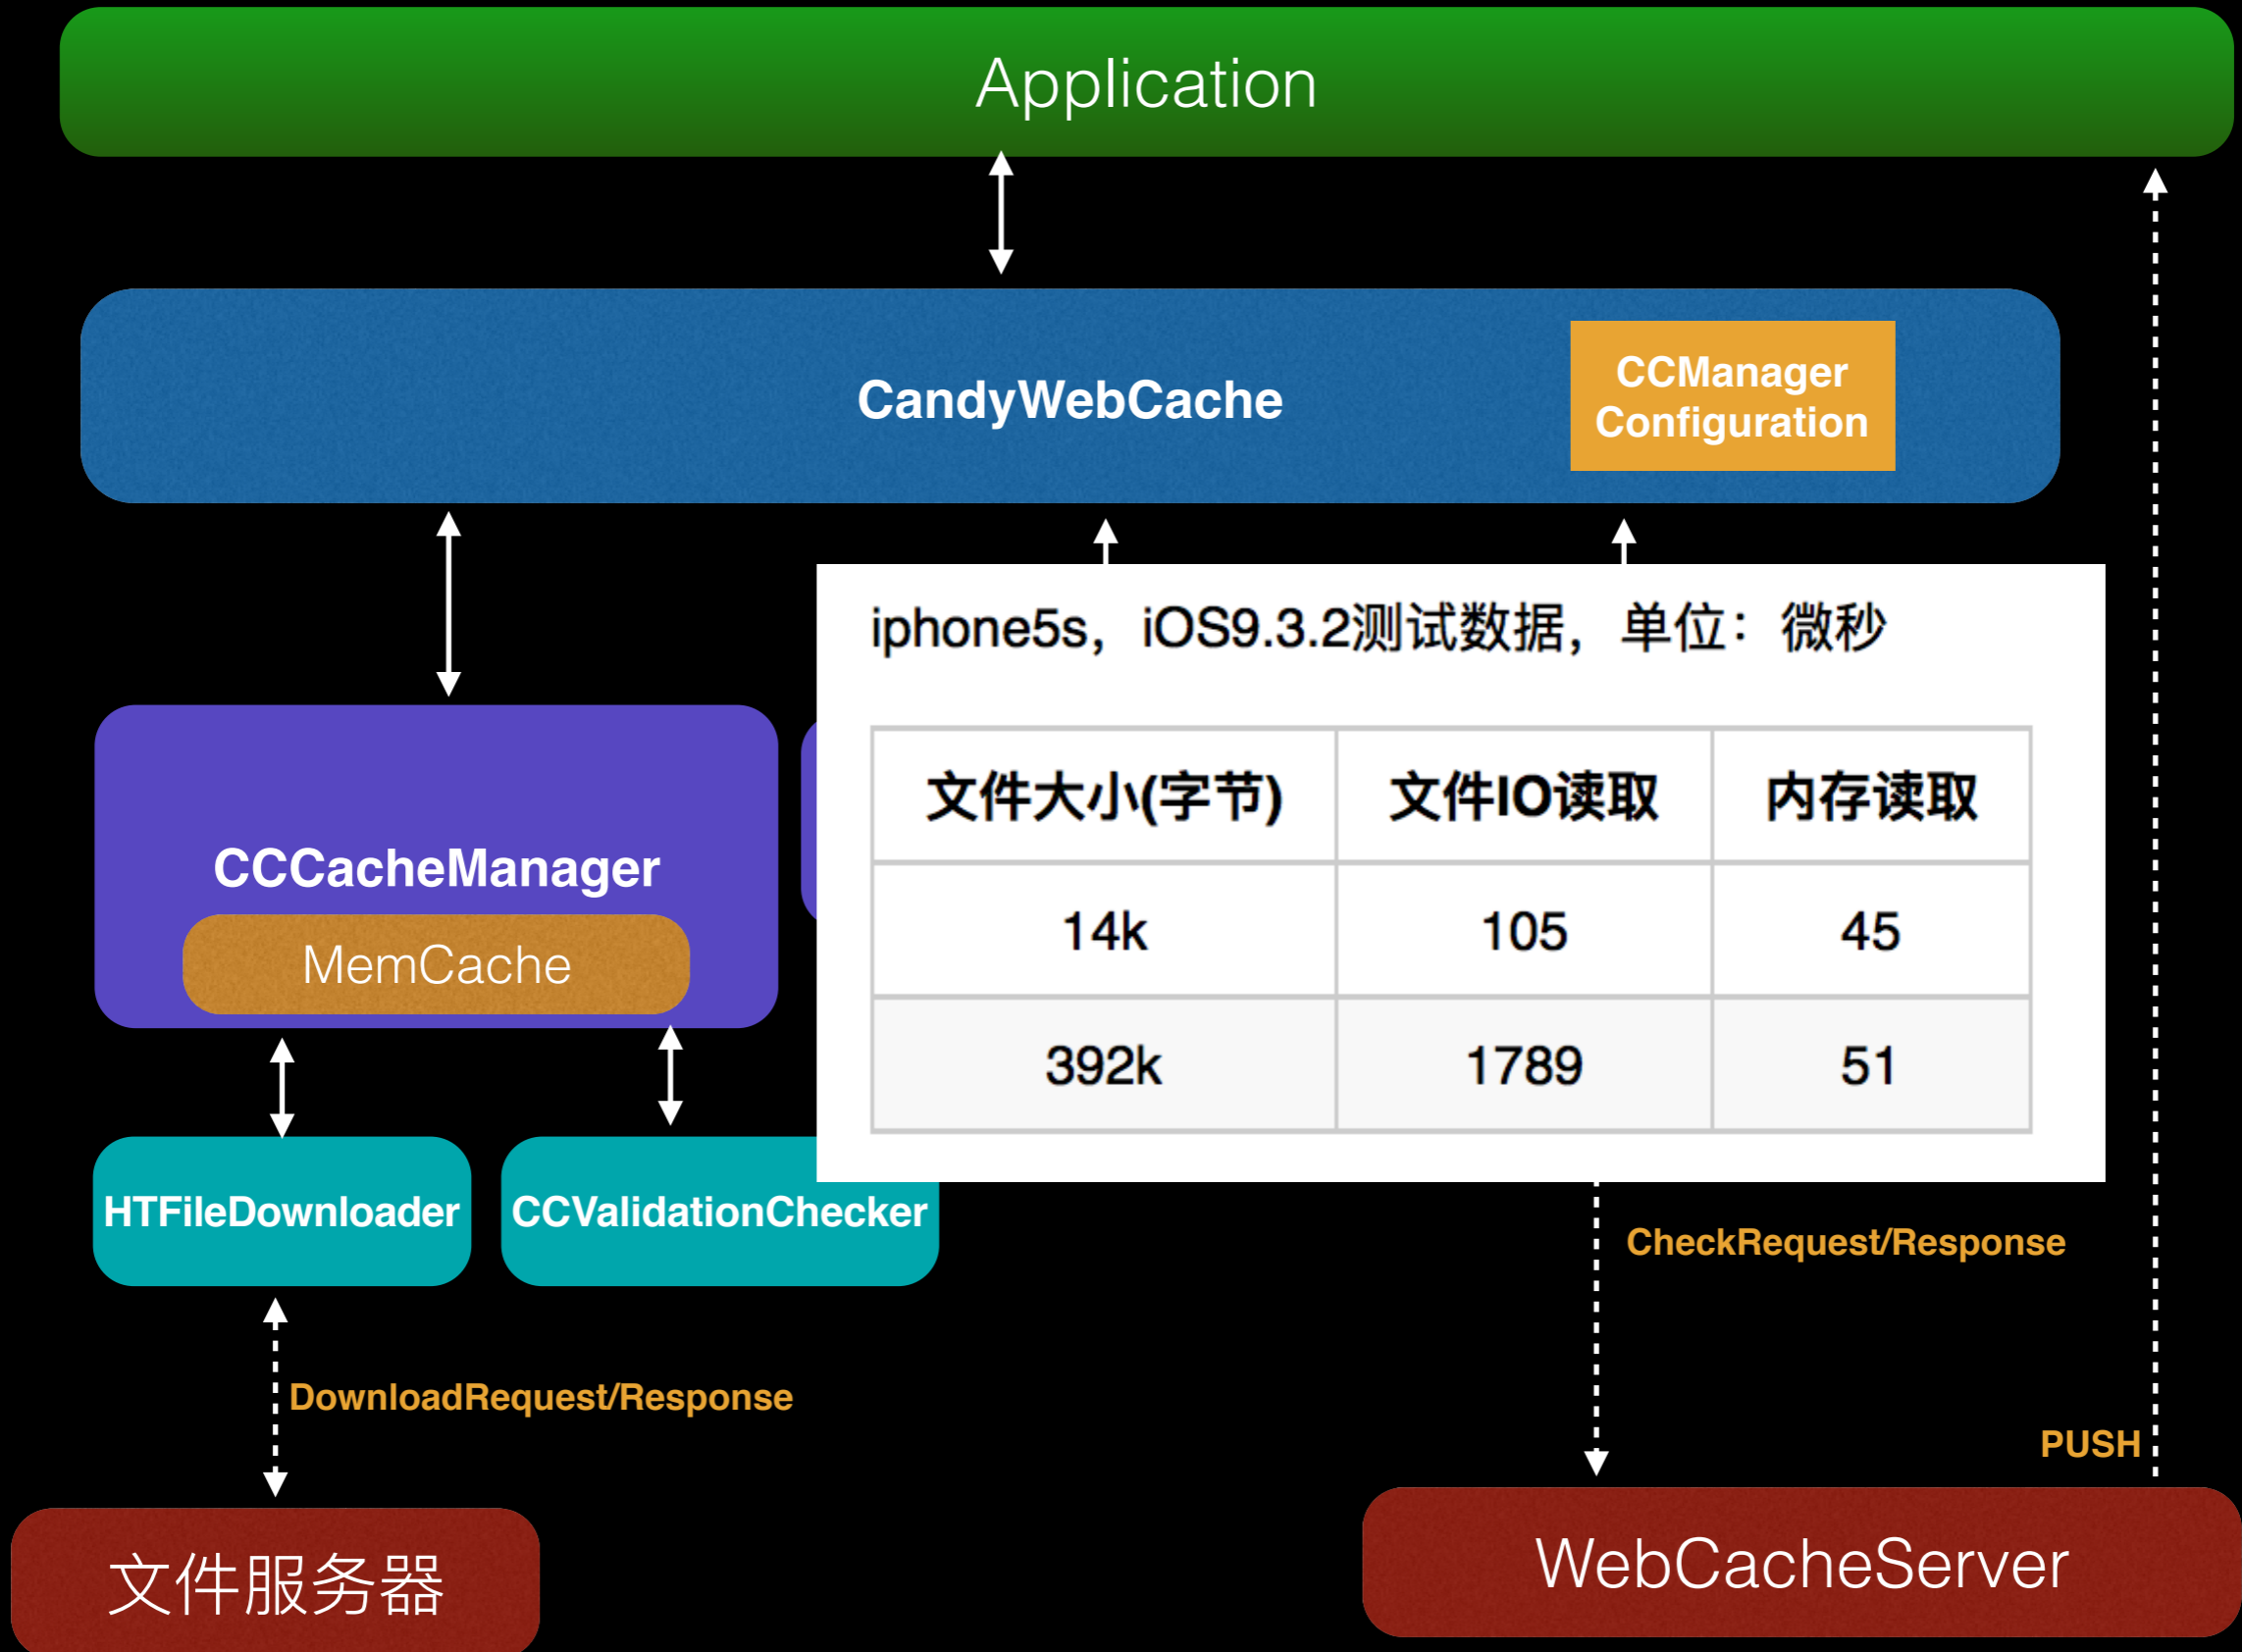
Application

CandyWebCache

CCManager Configuration

iphone5s，iOS9.3.2测试数据，单位：微秒

| 文件大小(字节) | 文件IO读取 | 内存读取 |
|---|---|---|
| 14k | 105 | 45 |
| 392k | 1789 | 51 |

CCCacheManager

MemCache

HTFileDownloader

CCValidationChecker

CheckRequest/Response

DownloadRequest/Response

PUSH

文件服务器

WebCacheServer